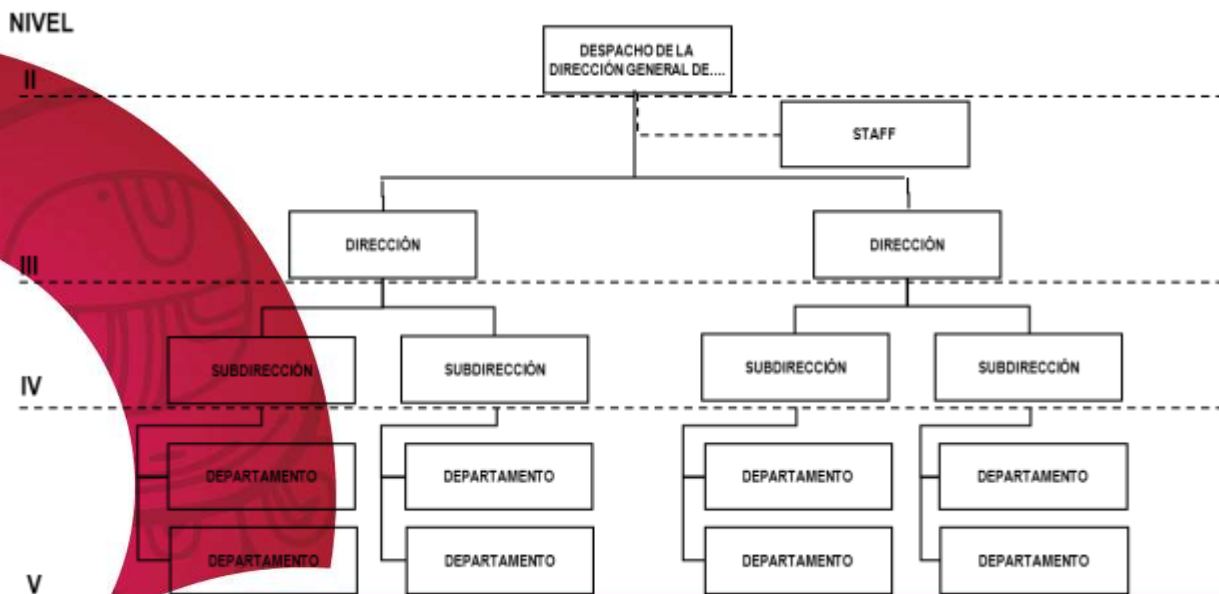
NIVEL

II

DESPACHO DE LA DIRECCIÓN GENERAL DE....

STAFF

DIRECCIÓN

DIRECCIÓN

III

SUBDIRECCIÓN

SUBDIRECCIÓN

SUBDIRECCIÓN

SUBDIRECCIÓN

IV

DEPARTAMENTO

DEPARTAMENTO

DEPARTAMENTO

DEPARTAMENTO

DEPARTAMENTO

DEPARTAMENTO

DEPARTAMENTO

DEPARTAMENTO

V